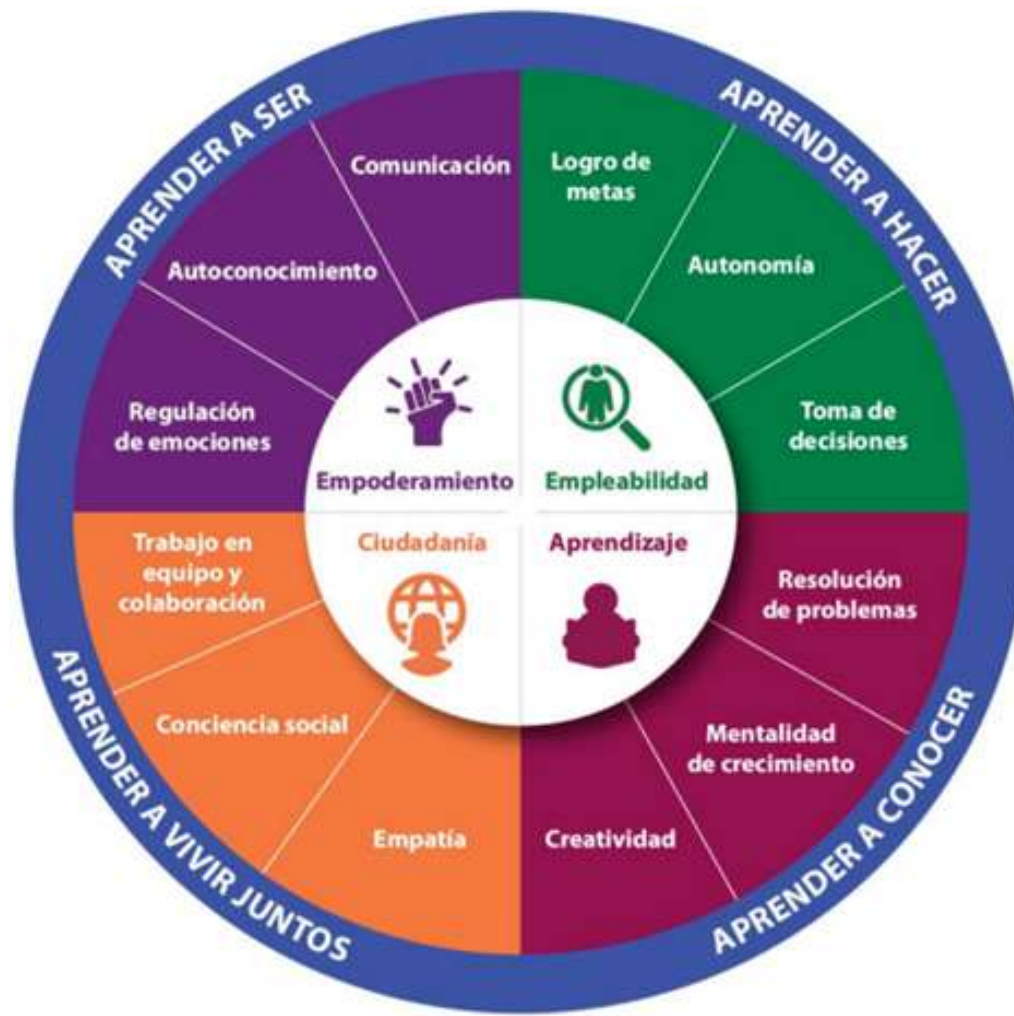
APRENDER A SER

Comunicación

Autoconocimiento

Regulación de emociones

APRENDER A HACER

Logro de metas

Autonomía

Toma de decisiones

Empoderamiento

Empleabilidad

Ciudadanía

Aprendizaje

Trabajo en equipo y colaboración

Conciencia social

Empatía

Resolución de problemas

Mentalidad de crecimiento

Creatividad

APRENDER A VIVIR JUNTOS

APRENDER A CONOCER